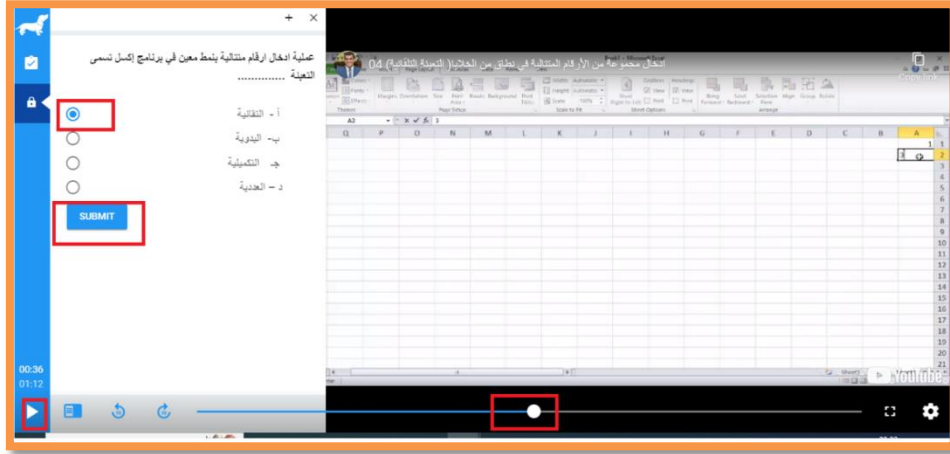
+ ×

عملية ادخال ارقام متتالية بنمط معين في برنامج إكسل تسمى التعبئة .............

أ - التلقائية

ب- اليدوية

جـ التكميلية

د - العددية

SUBMIT

00:36
01:12

04 ادخال مجموعة من الأرقام المتتالية في نطاق من الخلايا( التعبئة التلقائية)

A2 3

| Q | P | O | N | M | L | K | J | I | H | G | F | E | D | C | B | A |
|---|---|---|---|---|---|---|---|---|---|---|---|---|---|---|---|---|

1
3

YouTube